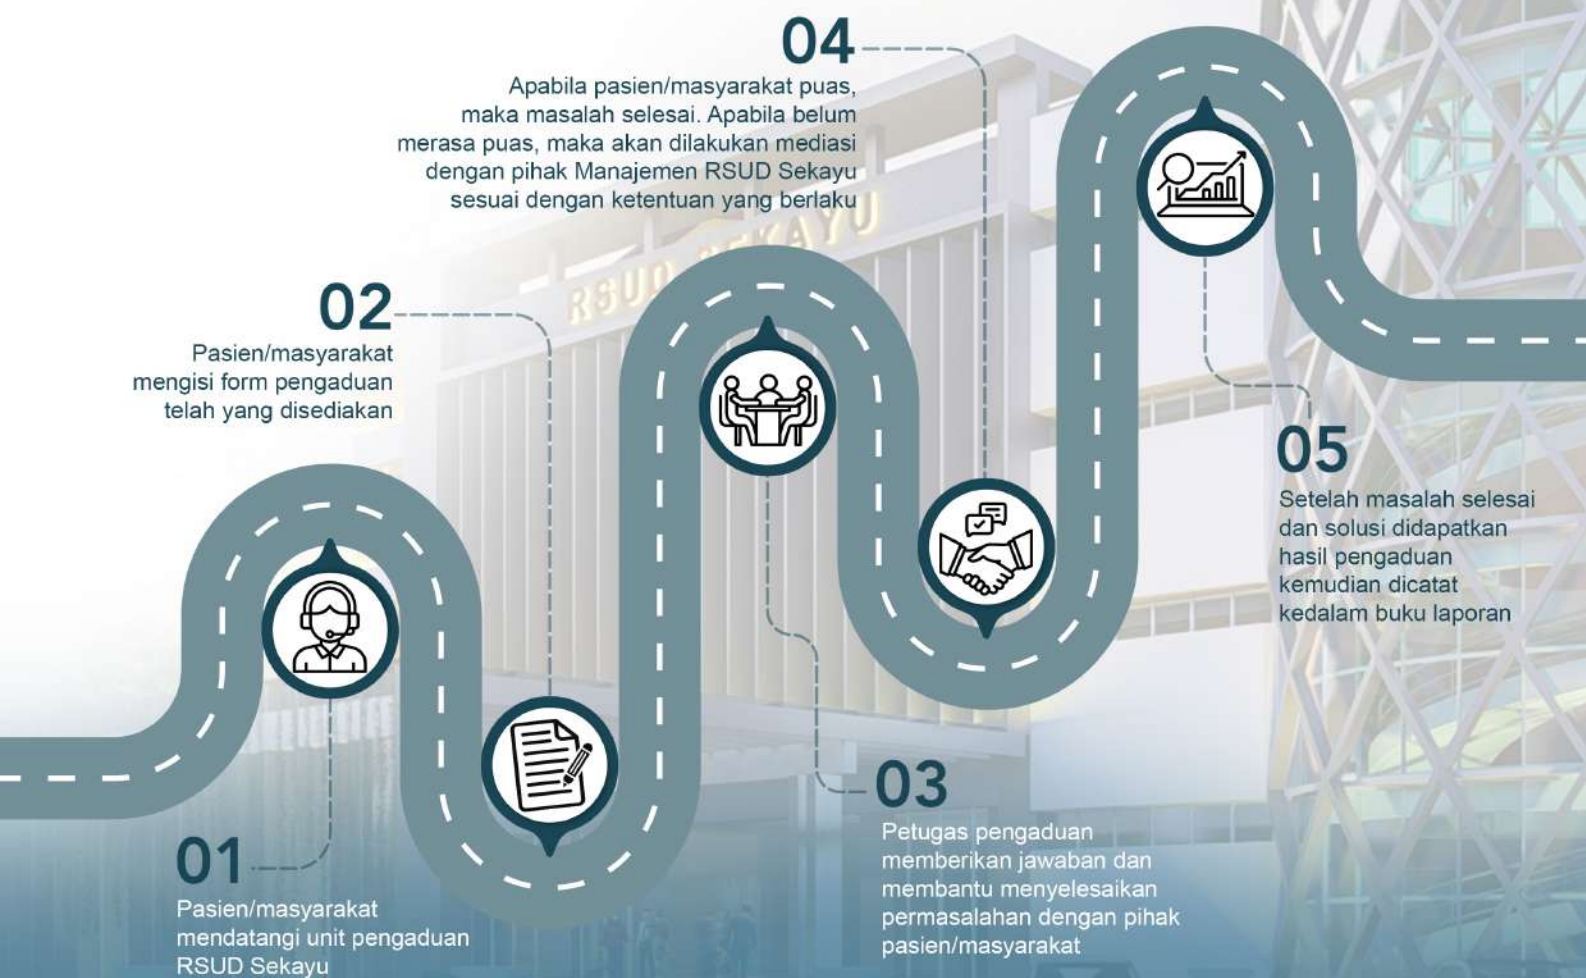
01

Pasien/masyarakat mendatangi unit pengaduan RSUD Sekayu

02

Pasien/masyarakat mengisi form pengaduan telah yang disediakan

03

Petugas pengaduan memberikan jawaban dan membantu menyelesaikan permasalahan dengan pihak pasien/masyarakat

04

Apabila pasien/masyarakat puas, maka masalah selesai. Apabila belum merasa puas, maka akan dilakukan mediasi dengan pihak Manajemen RSUD Sekayu sesuai dengan ketentuan yang berlaku

05

Setelah masalah selesai dan solusi didapatkan hasil pengaduan kemudian dicatat kedalam buku laporan

RSUD SEKAYU